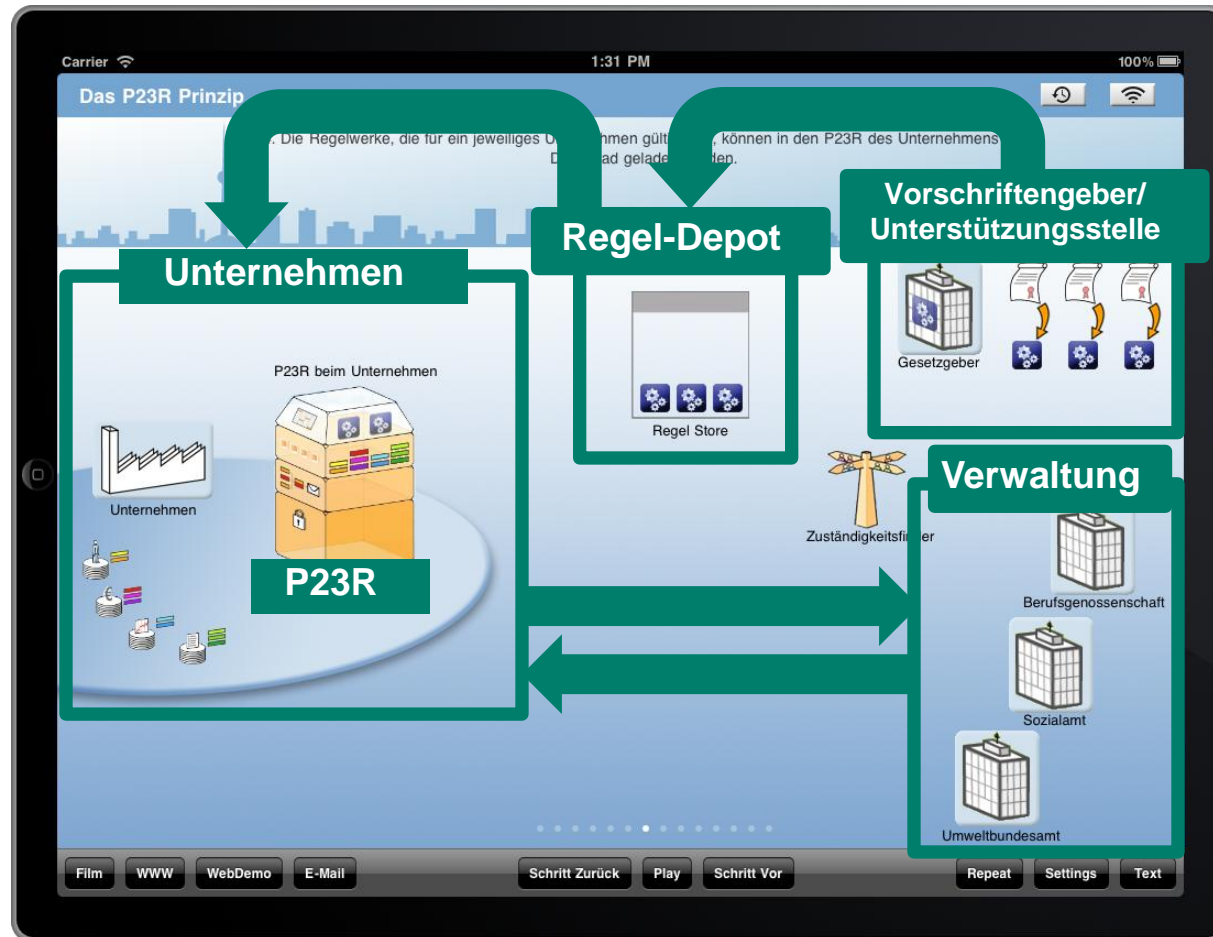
Carrier
1:31 PM
100%

Das P23R Prinzip

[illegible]. Die Regelwerke, die für ein jeweiliges U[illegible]nehmen gült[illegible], können in den P23R des Unternehmens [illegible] D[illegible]ad gelade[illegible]den.

Regel-Depot

Vorschriftengeber/ Unterstützungsstelle

Unternehmen

P23R beim Unternehmen

Unternehmen

P23R

Regel Store

Gesetzgeber

Verwaltung

Zuständigkeitsfi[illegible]er

Berufsgenossenschaft

Sozialamt

Umweltbundesamt

Film
WWW
WebDemo
E-Mail
Schritt Zurück
Play
Schritt Vor
Repeat
Settings
Text